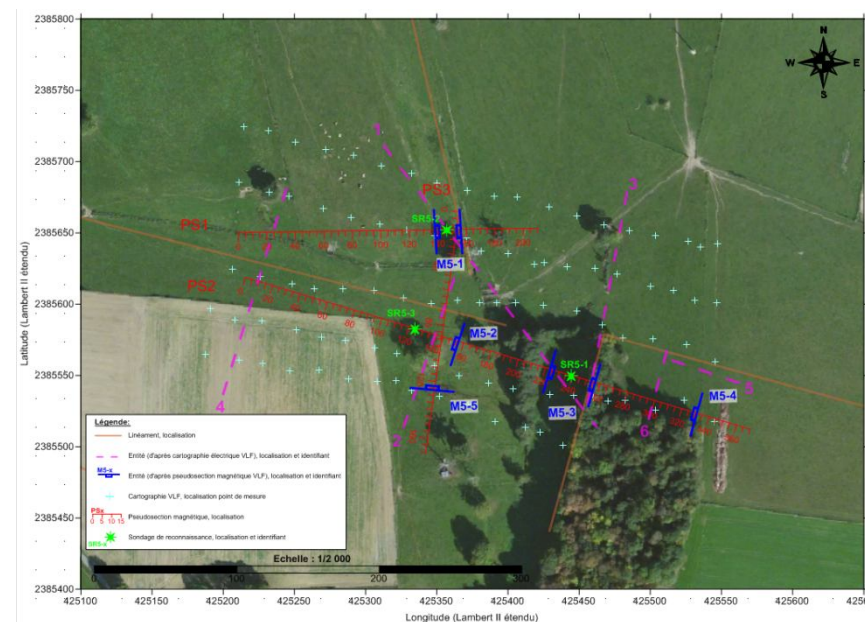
2385800
2385750
2385700
2385650
2385600
2385550
2385500
2385450
2385400

Latitude (Lambert II étendu)

N
W
E
S

PS1
PS2
PS3
SR5-2
SR5-3
SR5-1
M5-1
M5-2
M5-3
M5-4
M5-5
1
1
2
3
4
5
6
7

Légende:
Linéament, localisation
Entité (d'après cartographie électrique VLF), localisation et identifiant
M5-x Entité (d'après pseudosection magnétique VLF), localisation et identifiant
Cartographie VLF, localisation point de mesure
PSx 0 5 10 15 Pseudosection magnétique, localisation
SR5-x Sondage de reconnaissance, localisation et identifiant

Echelle : 1/2 000
0 100 200 300

425100 425150 425200 425250 425300 425350 425400 425450 425500 425550 425600 425650
Longitude (Lambert II étendu)